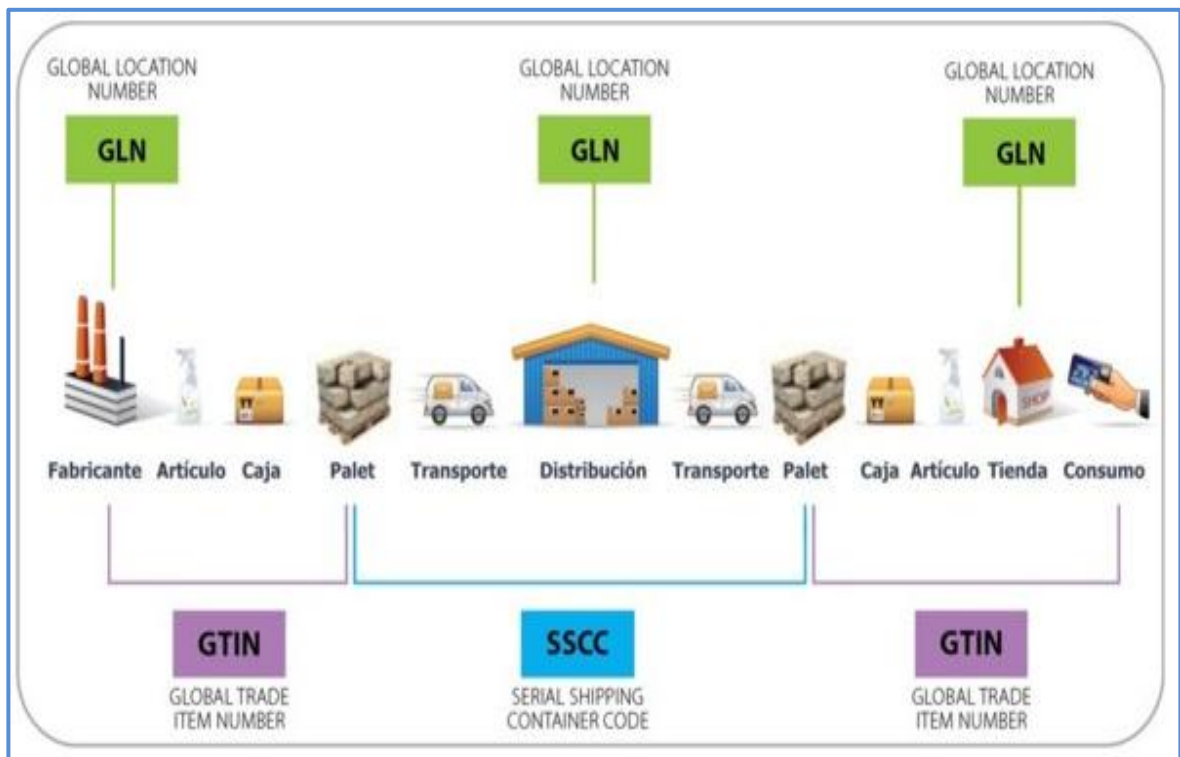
GLOBAL LOCATION NUMBER

GLN

GLOBAL LOCATION NUMBER

GLN

GLOBAL LOCATION NUMBER

GLN

SHOP

Fabricante Artículo Caja Palet Transporte Distribución Transporte Palet Caja Artículo Tienda Consumo

GTIN

GLOBAL TRADE ITEM NUMBER

SSCC

SERIAL SHIPPING CONTAINER CODE

GTIN

GLOBAL TRADE ITEM NUMBER